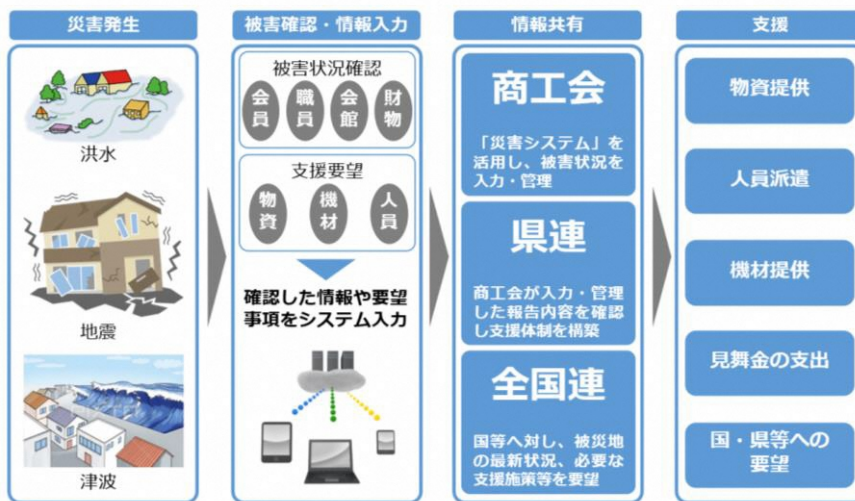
災害発生

洪水

地震

津波

被害確認・情報入力

被害状況確認

会員

職員

会館

財物

支援要望

物資

機材

人員

確認した情報や要望事項をシステム入力

情報共有

商工会

「災害システム」を活用し、被害状況を入力・管理

県連

商工会が入力・管理した報告内容を確認し支援体制を構築

全国連

国等へ対し、被災地の最新状況、必要な支援施策等を要望

支援

物資提供

人員派遣

機材提供

見舞金の支出

国・県等への要望